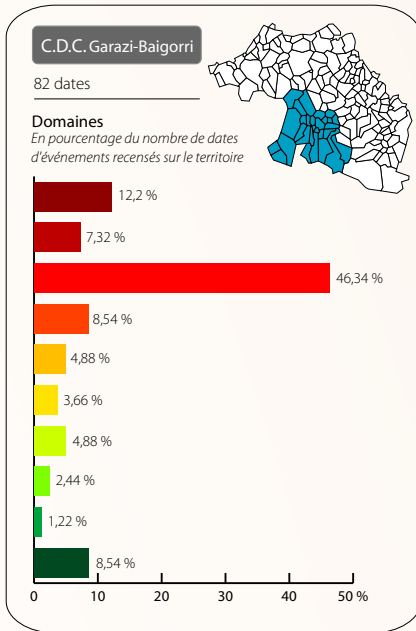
C.D.C. Garazi-Baigorri

82 dates

Domaines

En pourcentage du nombre de dates d'événements recensés sur le territoire

12,2 %
7,32 %
46,34 %
8,54 %
4,88 %
3,66 %
4,88 %
2,44 %
1,22 %
8,54 %

0 10 20 30 40 50 %